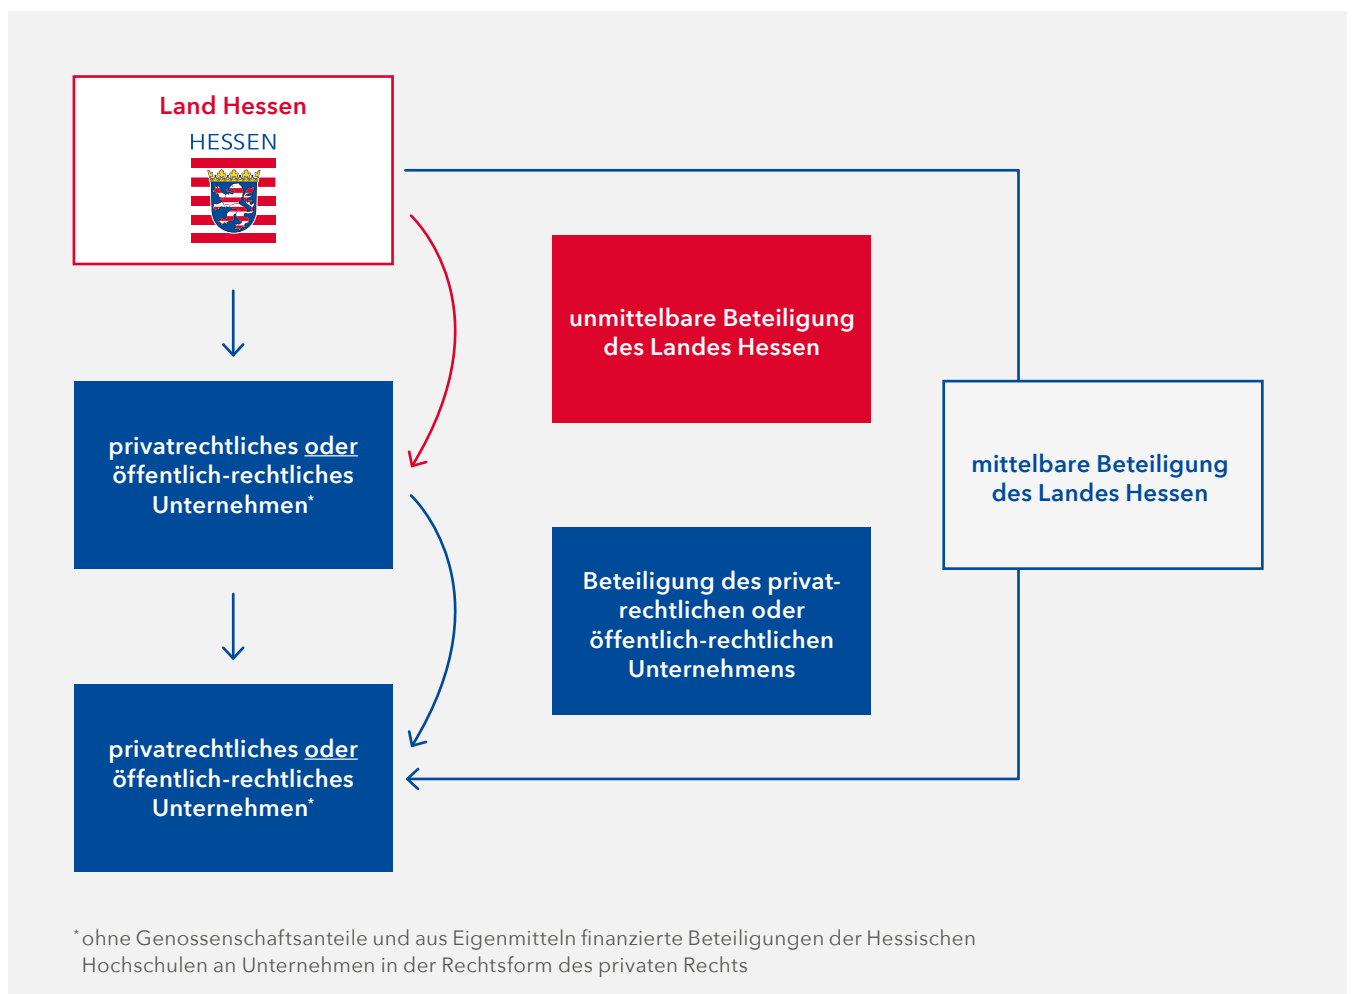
Land Hessen

HESSEN

privatrechtliches oder öffentlich-rechtliches Unternehmen*

privatrechtliches oder öffentlich-rechtliches Unternehmen*

unmittelbare Beteiligung des Landes Hessen

Beteiligung des privatrechtlichen oder öffentlich-rechtlichen Unternehmens

mittelbare Beteiligung des Landes Hessen

*ohne Genossenschaftsanteile und aus Eigenmitteln finanzierte Beteiligungen der Hessischen Hochschulen an Unternehmen in der Rechtsform des privaten Rechts